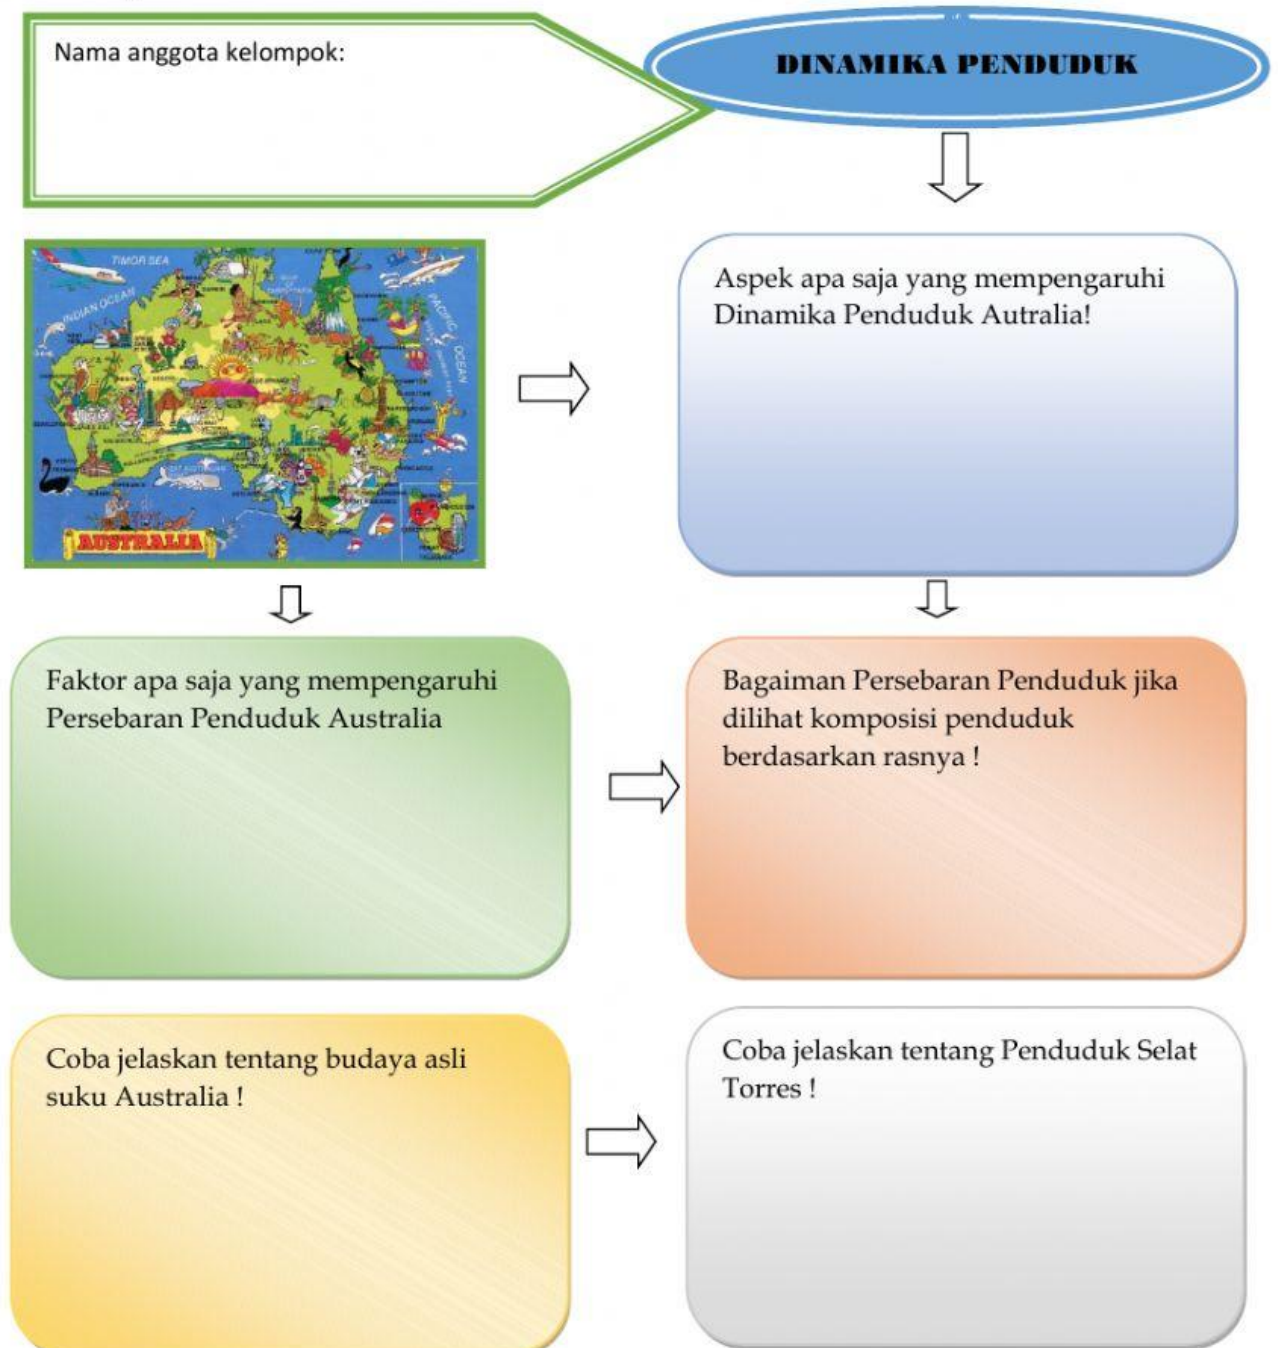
Nama anggota kelompok:

DINAMIKA PENDUDUK

TIMOR SEA

INDIAN OCEAN

PACIFIC OCEAN

AUSTRALIA

Aspek apa saja yang mempengaruhi Dinamika Penduduk Autralia!

Faktor apa saja yang mempengaruhi Persebaran Penduduk Australia

Bagaiman Persebaran Penduduk jika dilihat komposisi penduduk berdasarkan rasnya !

Coba jelaskan tentang budaya asli suku Australia !

Coba jelaskan tentang Penduduk Selat Torres !